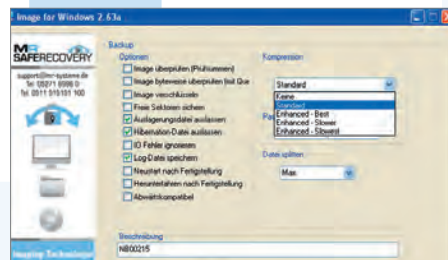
Image for Windows 2.63a

MR SAFERECOVERY
support@mr-systeme.de
Tel. 05071 9998 0
Fax. 0511 515101 100

Backup
Optionen
Image überprüfen (Prüfsummen)
Image byteweise überprüfen (mit Que
Image verschlüsseln
Freie Sektoren sichern
Auslagerungsdatei auslassen
Hibernation-Datei auslassen
IO Fehler ignorieren
Log-Datei speichern
Neustart nach Fertigstellung
Herunterfahren nach Fertigstellung
Abwärtskompatibel

Kompression
Standard
Keine
Standard
Enhanced - Best
Enhanced - Slower
Enhanced - Slowest

Pa

Datei splitten
Max

Beschreibung
NB00215

Imaging Technology